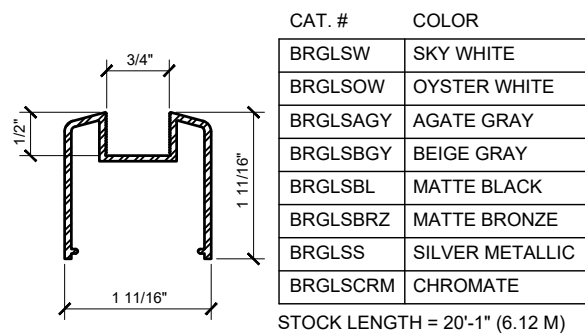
3/4"

1/2"

1 11/16"

1 11/16"

| CAT. # | COLOR |
|---|---|
| BRGLSW | SKY WHITE |
| BRGLSOW | OYSTER WHITE |
| BRGLSAGY | AGATE GRAY |
| BRGLSBGY | BEIGE GRAY |
| BRGLSBL | MATTE BLACK |
| BRGLSBRZ | MATTE BRONZE |
| BRGLSS | SILVER METALLIC |
| BRGLSCRM | CHROMATE |

STOCK LENGTH = 20'-1" (6.12 M)